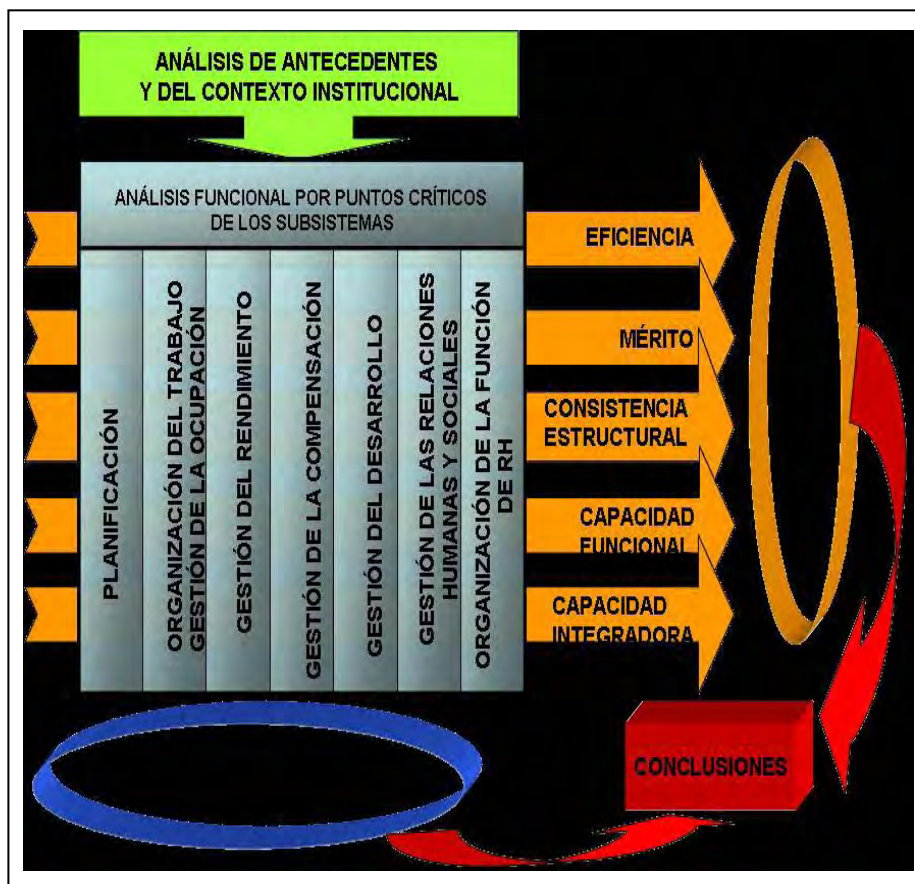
ANÁLISIS DE ANTECEDENTES Y DEL CONTEXTO INSTITUCIONAL

ANÁLISIS FUNCIONAL POR PUNTOS CRÍTICOS DE LOS SUBSISTEMAS

PLANIFICACIÓN

ORGANIZACIÓN DEL TRABAJO GESTIÓN DE LA OCUPACIÓN

GESTIÓN DEL RENDIMIENTO

GESTIÓN DE LA COMPENSACIÓN

GESTIÓN DEL DESARROLLO

GESTIÓN DE LAS RELACIONES HUMANAS Y SOCIALES

ORGANIZACIÓN DE LA FUNCIÓN DE RH

EFICIENCIA

MÉRITO

CONSISTENCIA ESTRUCTURAL

CAPACIDAD FUNCIONAL

CAPACIDAD INTEGRADORA

CONCLUSIONES